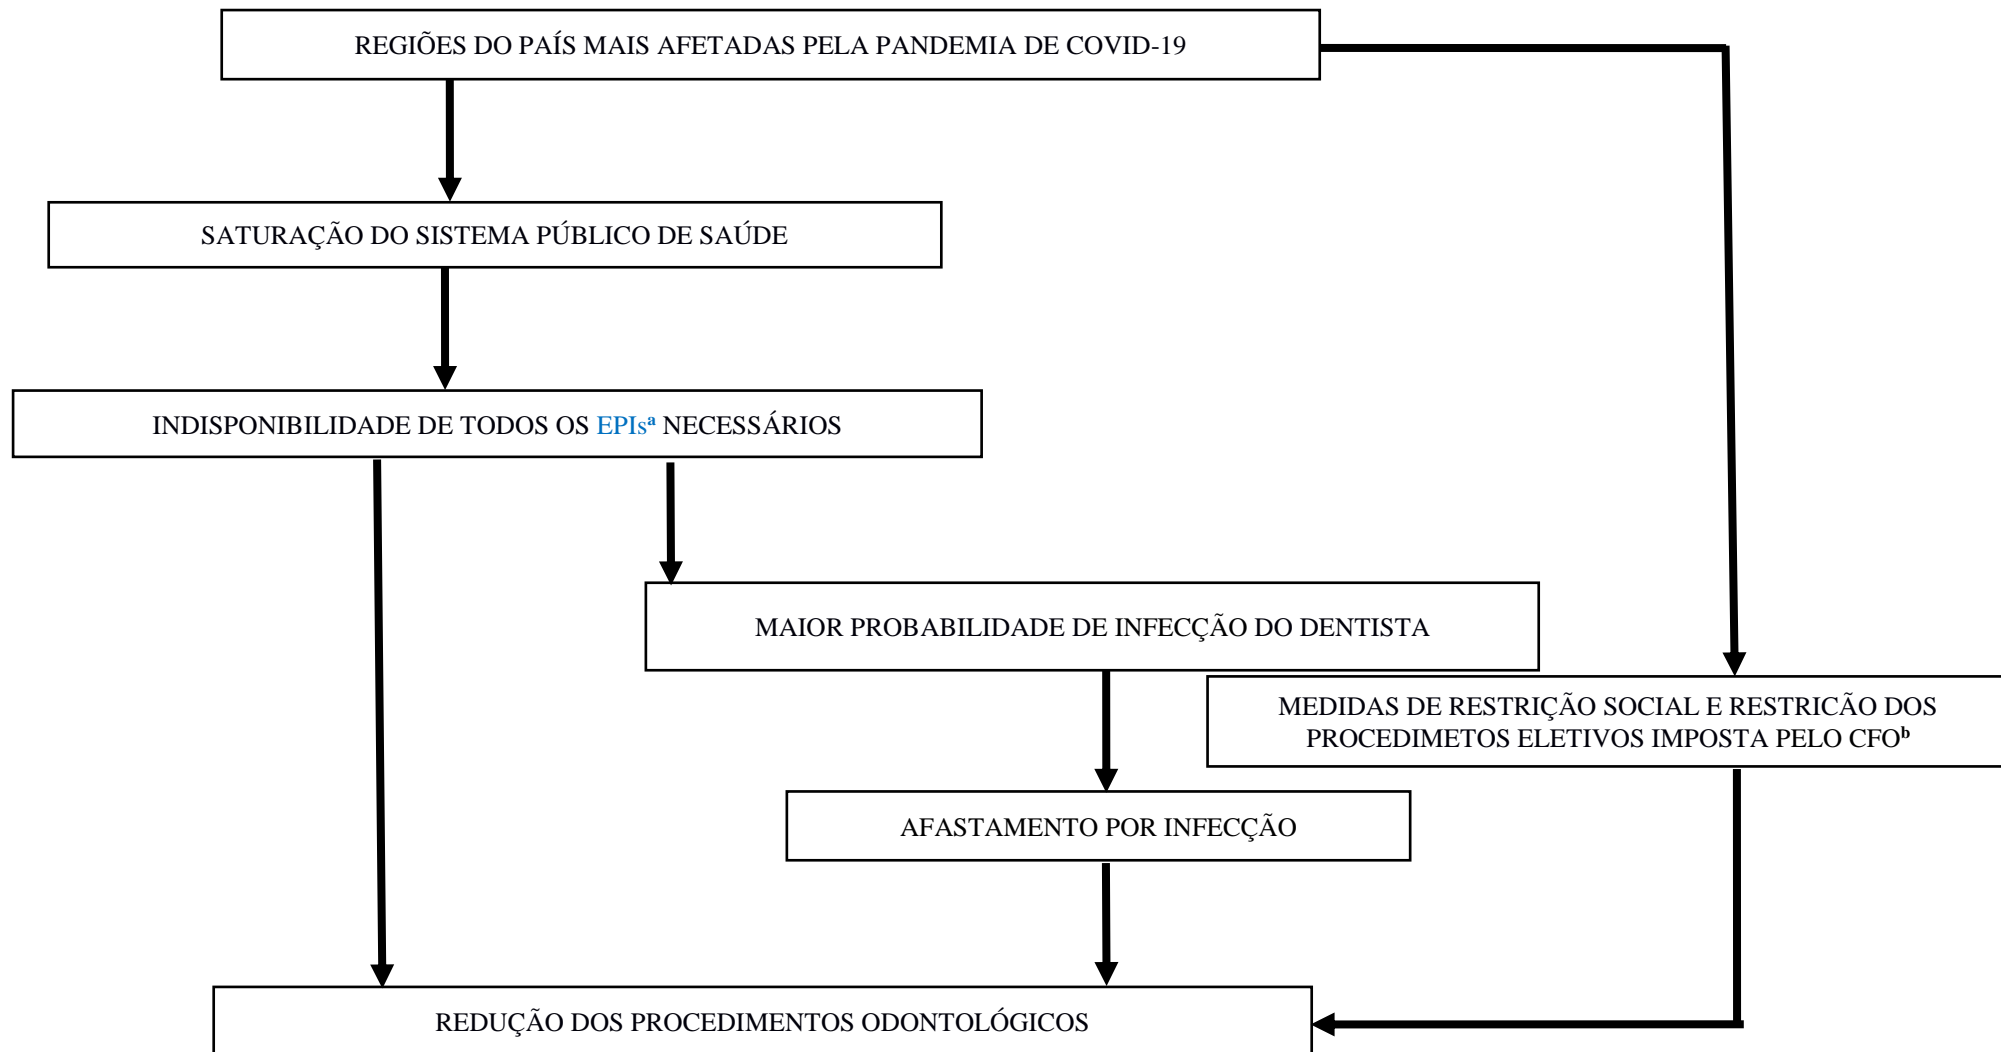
REGIÕES DO PAÍS MAIS AFETADAS PELA PANDEMIA DE COVID-19

SATURAÇÃO DO SISTEMA PÚBLICO DE SAÚDE

INDISPONIBILIDADE DE TODOS OS EPIs$^a$ NECESSÁRIOS

MAIOR PROBABILIDADE DE INFECÇÃO DO DENTISTA

MEDIDAS DE RESTRIÇÃO SOCIAL E RESTRICÃO DOS PROCEDIMETOS ELETIVOS IMPOSTA PELO CFO$^b$

AFASTAMENTO POR INFECÇÃO

REDUÇÃO DOS PROCEDIMENTOS ODONTOLÓGICOS